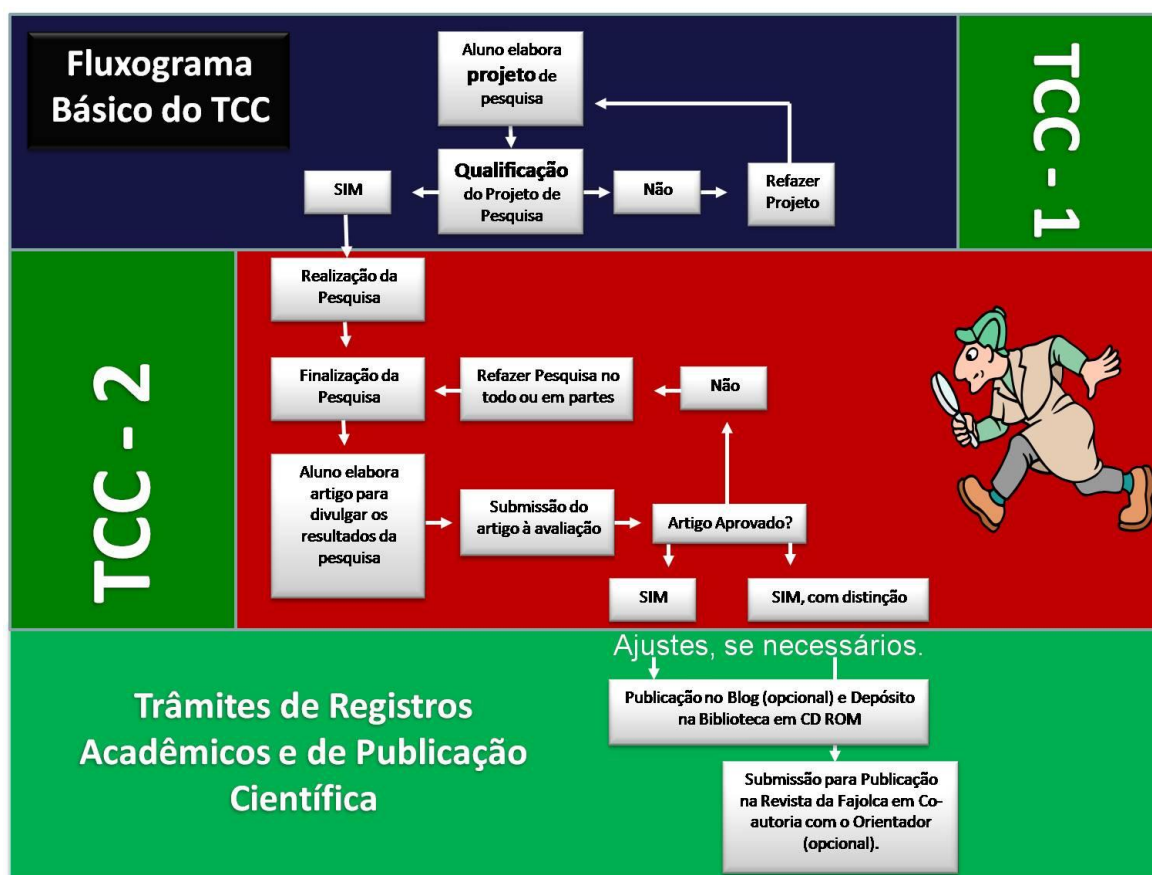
Fluxograma Básico do TCC

Aluno elabora projeto de pesquisa

Qualificação do Projeto de Pesquisa

SIM

Não

Refazer Projeto

TCC - 1

TCC - 2

Realização da Pesquisa

Finalização da Pesquisa

Refazer Pesquisa no todo ou em partes

Não

Aluno elabora artigo para divulgar os resultados da pesquisa

Submissão do artigo à avaliação

Artigo Aprovado?

SIM

SIM, com distinção

Ajustes, se necessários.

Trâmites de Registros Acadêmicos e de Publicação Científica

Publicação no Blog (opcional) e Depósito na Biblioteca em CD ROM

Submissão para Publicação na Revista da Fajolca em Coautoria com o Orientador (opcional).